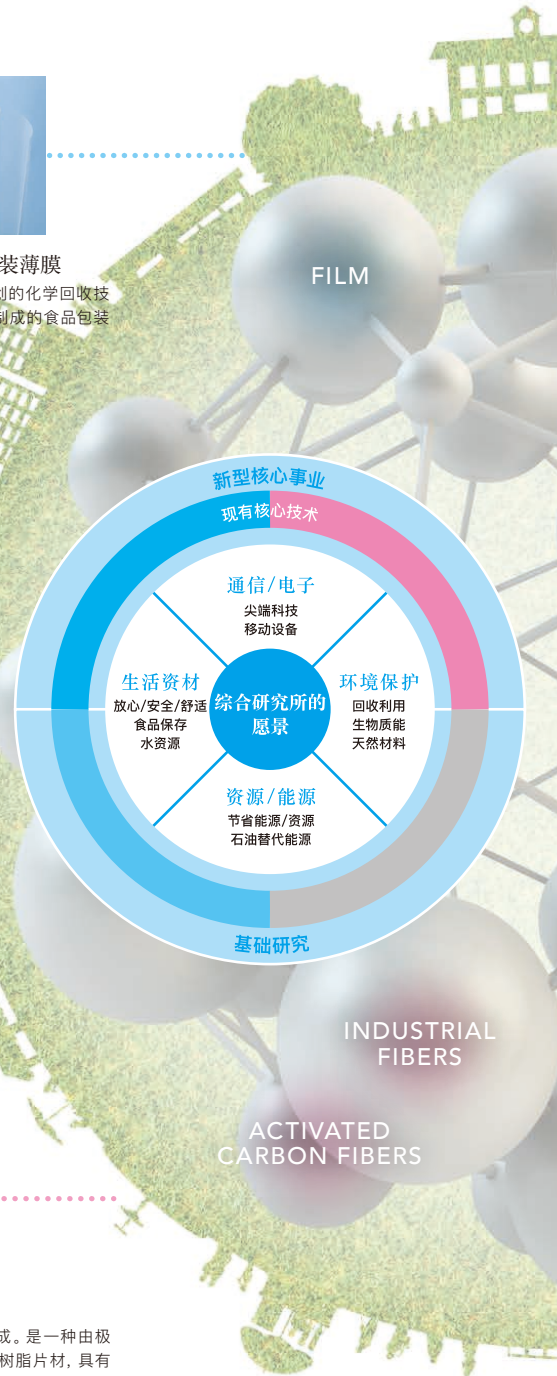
装薄膜
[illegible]的化学回收技
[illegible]制成的食品包装

FILM

新型核心事业
现有核心技术

通信/电子
尖端科技
移动设备

生活资材
放心/安全/舒适
食品保存
水资源

综合研究所的愿景

环境保护
回收利用
生物质能
天然材料

资源/能源
节省能源/资源
石油替代能源

基础研究

INDUSTRIAL FIBERS

ACTIVATED CARBON FIBERS

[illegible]成。是一种由极
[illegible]树脂片材，具有